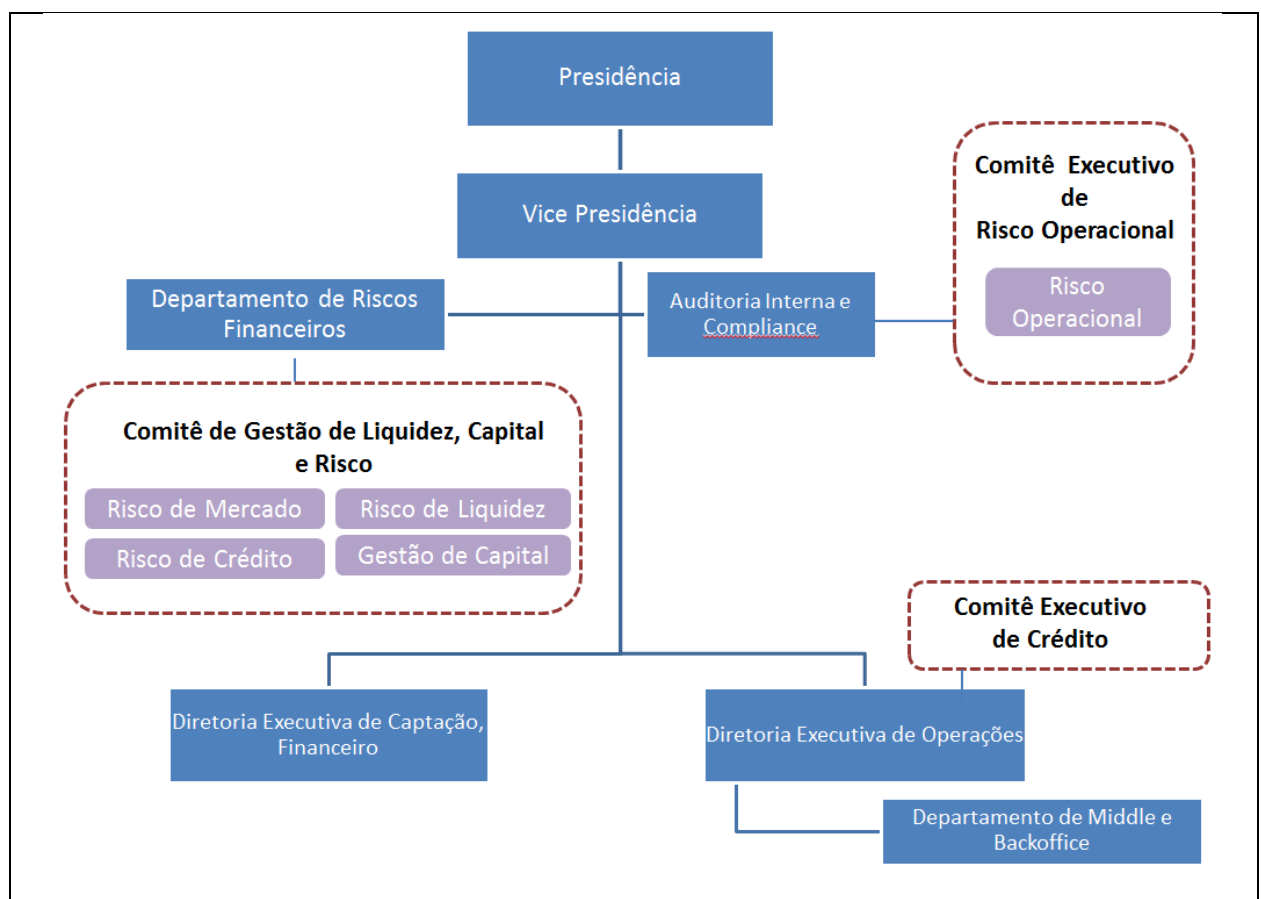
Presidência

Vice Presidência

Comitê Executivo de Risco Operacional

Risco Operacional

Departamento de Riscos Financeiros

Auditoria Interna e Compliance

Comitê de Gestão de Liquidez, Capital e Risco

Risco de Mercado

Risco de Liquidez

Risco de Crédito

Gestão de Capital

Comitê Executivo de Crédito

Diretoria Executiva de Captação, Financeiro

Diretoria Executiva de Operações

Departamento de Middle e Backoffice